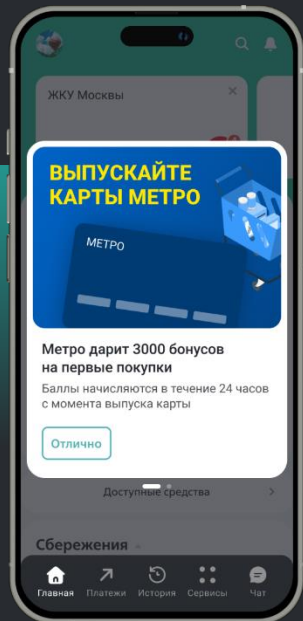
ЖКУ Москвы

ВЫПУСКАЙТЕ КАРТЫ МЕТРО

МЕТРО

Метро дарит 3000 бонусов на первые покупки

Баллы начисляются в течение 24 часов с момента выпуска карты

Отлично

Доступные средства

Сбережения

Главная Платежи История Сервисы Чат